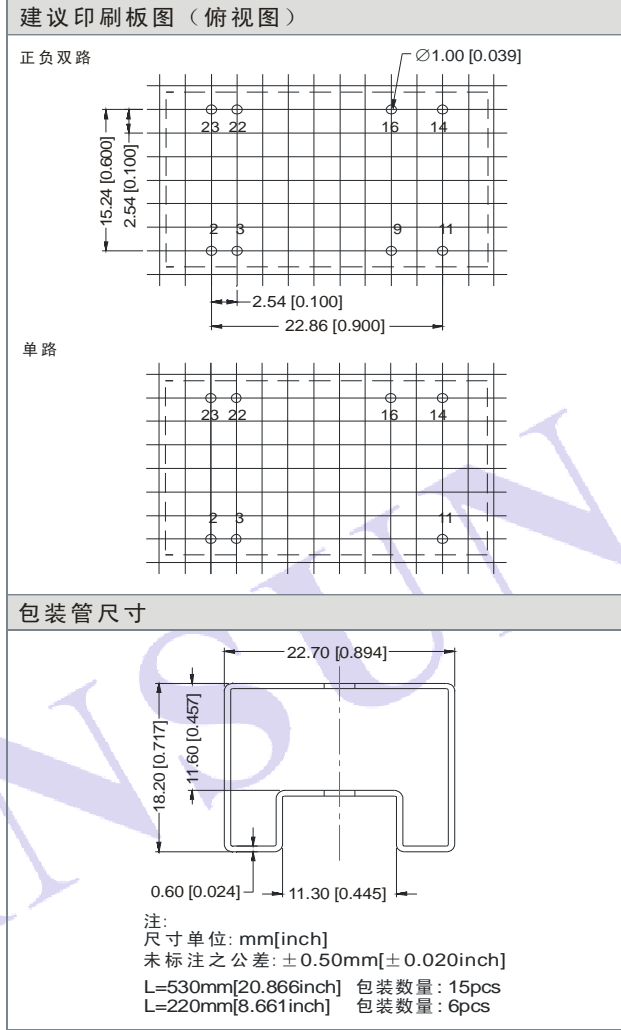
建议印刷板图（俯视图）

正负双路

∅1.00 [0.039]

23 22 16 14

15.24 [0.600]

2.54 [0.100]

2 3 9 11

2.54 [0.100]

22.86 [0.900]

单路

23 22 16 14

2 3 11

包装管尺寸

22.70 [0.894]

18.20 [0.717]

11.60 [0.457]

0.60 [0.024]

11.30 [0.445]

注:
尺寸单位: mm[inch]
未标注之公差: $\pm$0.50mm[$\pm$0.020inch]
L=530mm[20.866inch] 包装数量: 15pcs
L=220mm[8.661inch] 包装数量: 6pcs